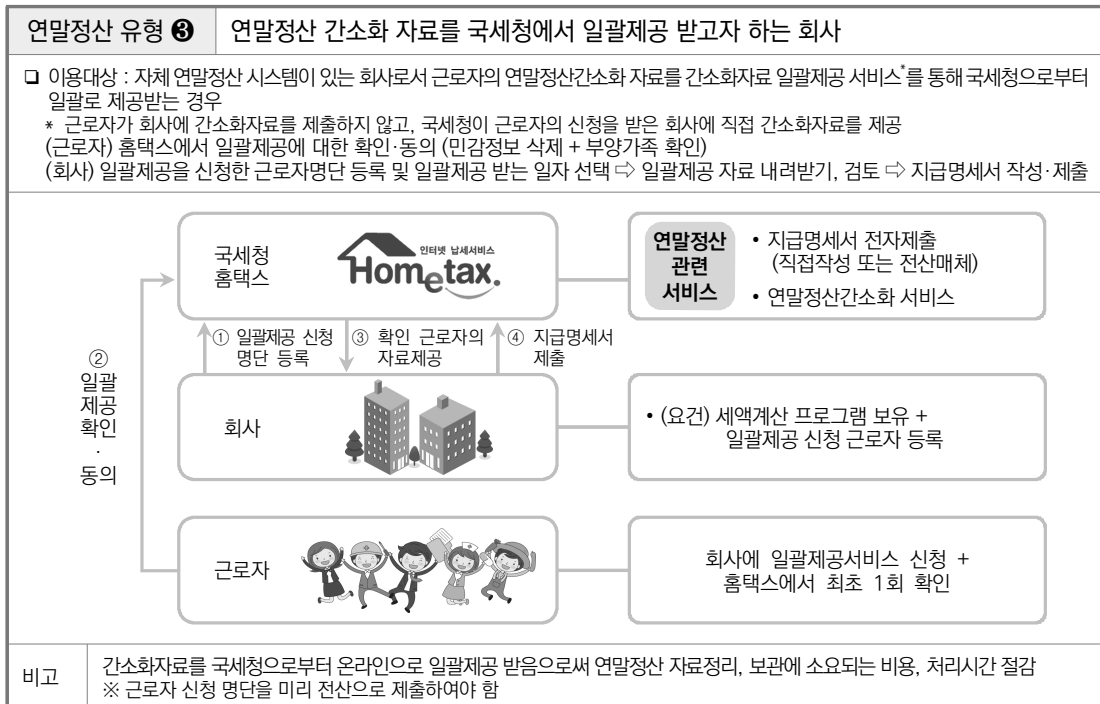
연말정산 유형 ❸ | 연말정산 간소화 자료를 국세청에서 일괄제공 받고자 하는 회사

❑ 이용대상 : 자체 연말정산 시스템이 있는 회사로서 근로자의 연말정산간소화 자료를 간소화자료 일괄제공 서비스*를 통해 국세청으로부터 일괄로 제공받는 경우
* 근로자가 회사에 간소화자료를 제출하지 않고, 국세청이 근로자의 신청을 받은 회사에 직접 간소화자료를 제공
(근로자) 홈택스에서 일괄제공에 대한 확인·동의 (민감정보 삭제 + 부양가족 확인)
(회사) 일괄제공을 신청한 근로자명단 등록 및 일괄제공 받는 일자 선택 ⇨ 일괄제공 자료 내려받기, 검토 ⇨ 지급명세서 작성·제출

국세청 홈택스

인터넷 납세서비스 Hometax.

연말정산 관련 서비스
• 지급명세서 전자제출 (직접작성 또는 전산매체)
• 연말정산간소화 서비스

① 일괄제공 신청 명단 등록
③ 확인 근로자의 자료제공
④ 지급명세서 제출

② 일괄 제공 확인 · 동의

회사

• (요건) 세액계산 프로그램 보유 + 일괄제공 신청 근로자 등록

근로자

회사에 일괄제공서비스 신청 + 홈택스에서 최초 1회 확인

비고 | 간소화자료를 국세청으로부터 온라인으로 일괄제공 받음으로써 연말정산 자료정리, 보관에 소요되는 비용, 처리시간 절감
※ 근로자 신청 명단을 미리 전산으로 제출하여야 함